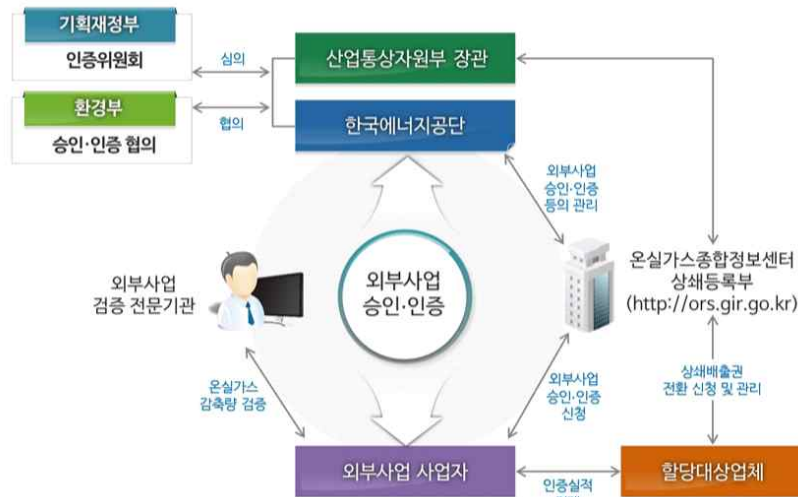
기획재정부
인증위원회

환경부
승인·인증 협의

심의

협의

산업통상자원부 장관

한국에너지공단

외부사업 승인·인증 등의 관리

외부사업 검증 전문기관

외부사업 승인·인증

온실가스종합정보센터 상쇄등록부 (http://ors.gir.go.kr)

온실가스 감축량 검증

외부사업 승인·인증 신청

상쇄배출권 전환 신청 및 관리

외부사업 사업자

인증실적 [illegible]

할당대상업체